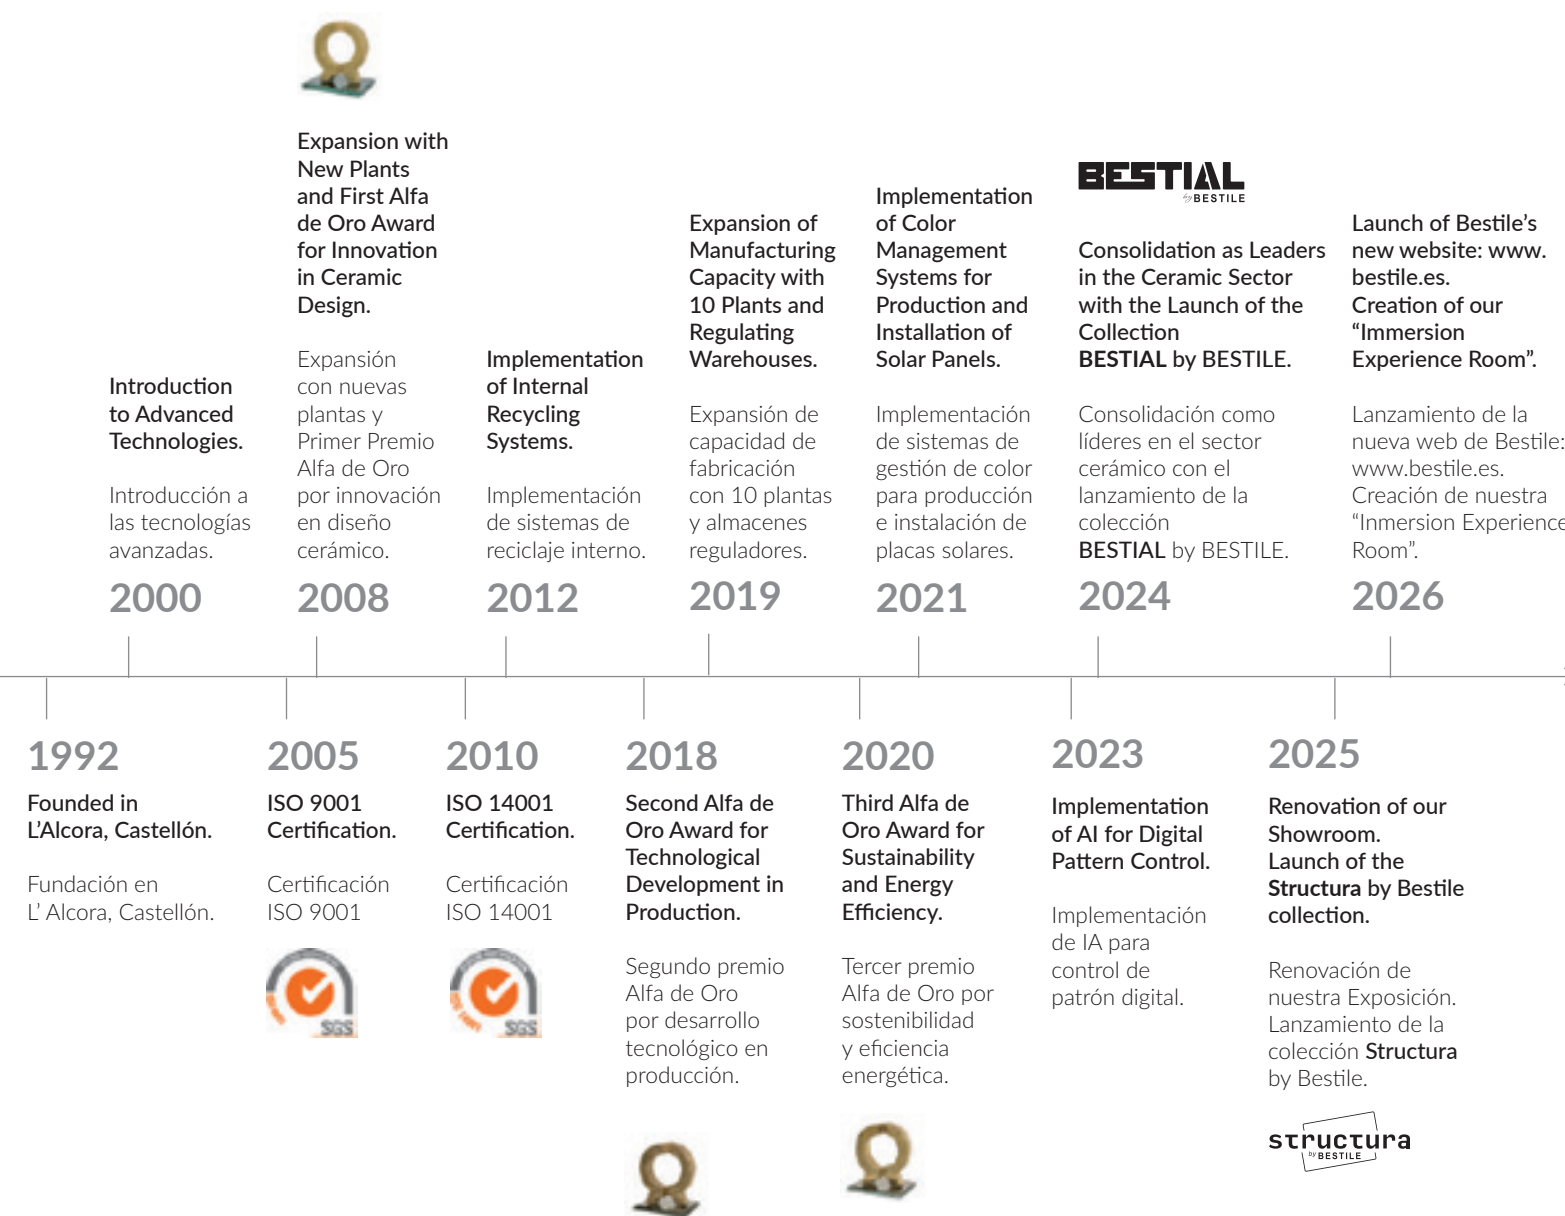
Expansion with New Plants and First Alfa de Oro Award for Innovation in Ceramic Design.

Expansión con nuevas plantas y Primer Premio Alfa de Oro por innovación en diseño cerámico.

2008

Introduction to Advanced Technologies.

Introducción a las tecnologías avanzadas.

2000

Implementation of Internal Recycling Systems.

Implementación de sistemas de reciclaje interno.

2012

Expansion of Manufacturing Capacity with 10 Plants and Regulating Warehouses.

Expansión de capacidad de fabricación con 10 plantas y almacenes reguladores.

2019

Implementation of Color Management Systems for Production and Installation of Solar Panels.

Implementación de sistemas de gestión de color para producción e instalación de placas solares.

2021

BESTIAL by BESTILE

Consolidation as Leaders in the Ceramic Sector with the Launch of the Collection **BESTIAL** by BESTILE.

Consolidación como líderes en el sector cerámico con el lanzamiento de la colección **BESTIAL** by BESTILE.

2024

Launch of Bestile’s new website: www.bestile.es. Creation of our “Immersion Experience Room”.

Lanzamiento de la nueva web de Bestile: www.bestile.es. Creación de nuestra “Inmersion Experience Room”.

2026

1992

Founded in L’Alcora, Castellón.

Fundación en L’ Alcora, Castellón.

2005

ISO 9001 Certification.

Certificación ISO 9001

SGS

2010

ISO 14001 Certification.

Certificación ISO 14001

SGS

2018

Second Alfa de Oro Award for Technological Development in Production.

Segundo premio Alfa de Oro por desarrollo tecnológico en producción.

2020

Third Alfa de Oro Award for Sustainability and Energy Efficiency.

Tercer premio Alfa de Oro por sostenibilidad y eficiencia energética.

2023

Implementation of AI for Digital Pattern Control.

Implementación de IA para control de patrón digital.

2025

Renovation of our Showroom. Launch of the **Structura** by Bestile collection.

Renovación de nuestra Exposición. Lanzamiento de la colección **Structura** by Bestile.

structura by BESTILE